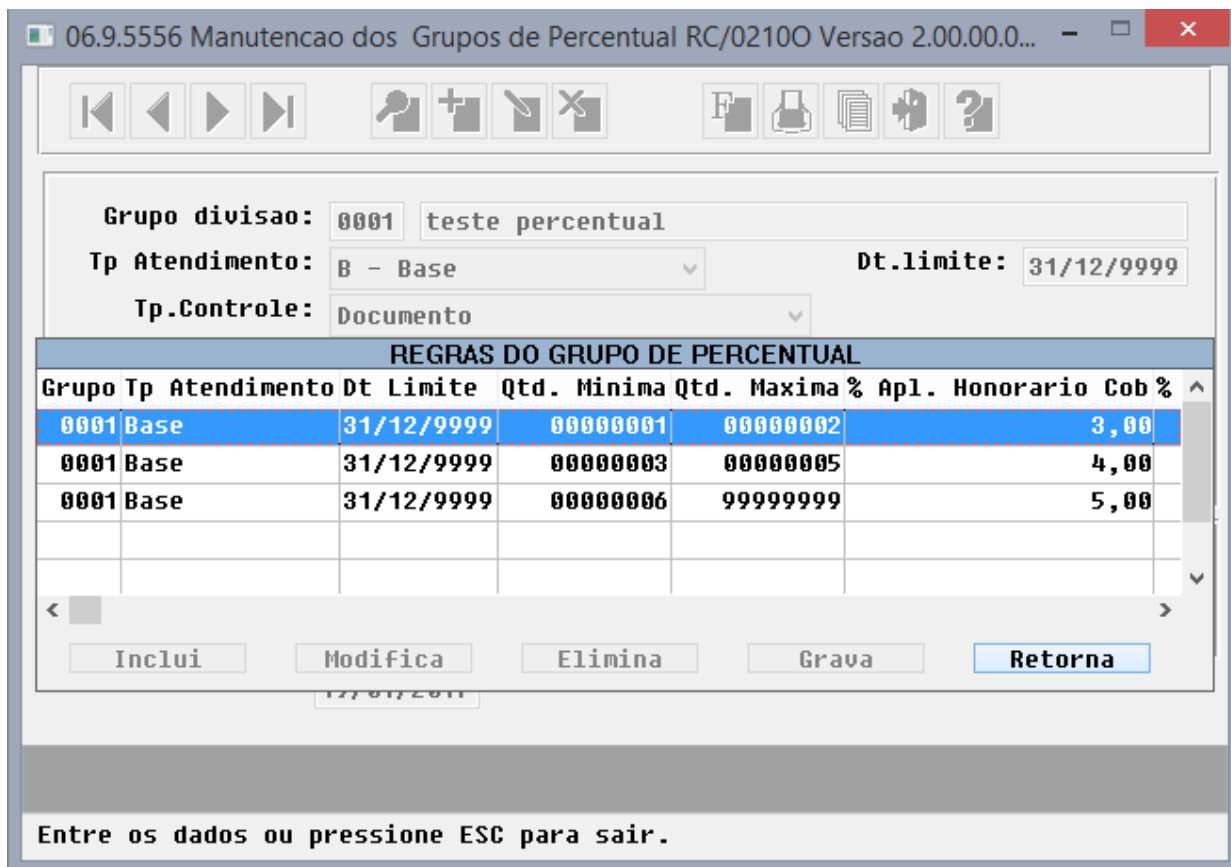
06.9.5556 Manutencao dos Grupos de Percentual RC/0210O Versao 2.00.00.0...

Grupo divisao: 0001 teste percentual

Tp Atendimento: B - Base

Dt.limite: 31/12/9999

Tp.Controle: Documento

REGRAS DO GRUPO DE PERCENTUAL

| Grupo | Tp Atendimento | Dt Limite | Qtd. Minima | Qtd. Maxima | % Apl. Honorario Cob | % |
|---|---|---|---|---|---|---|
| 0001 | Base | 31/12/9999 | 00000001 | 00000002 | 3,00 | |
| 0001 | Base | 31/12/9999 | 00000003 | 00000005 | 4,00 | |
| 0001 | Base | 31/12/9999 | 00000006 | 99999999 | 5,00 | |
| | | | | | | |
| | | | | | | |

Inclui Modifica Elimina Grava Retorna

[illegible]

Entre os dados ou pressione ESC para sair.